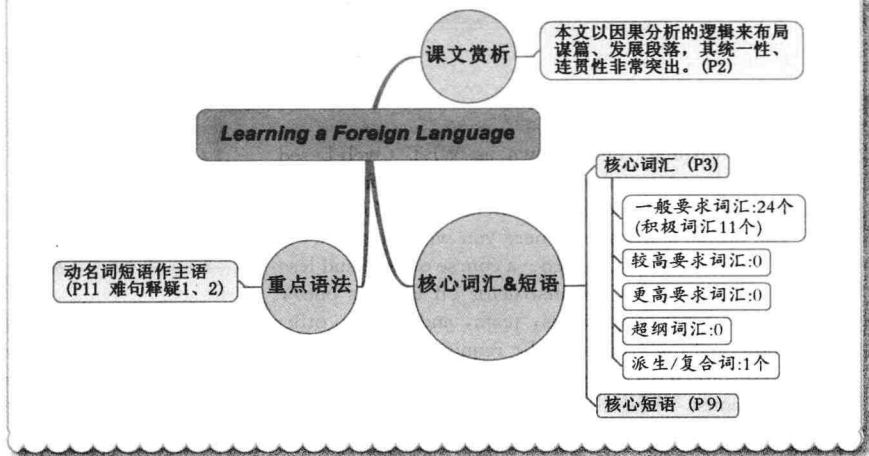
课文赏析

本文以因果分析的逻辑来布局谋篇、发展段落，其统一性、连贯性非常突出。(P2)

Learning a Foreign Language

核心词汇 (P3)

一般要求词汇:24个 (积极词汇11个)

较高要求词汇:0

更高要求词汇:0

超纲词汇:0

派生/复合词:1个

核心短语 (P9)

核心词汇&短语

重点语法

动名词短语作主语 (P11 难句释疑1、2)